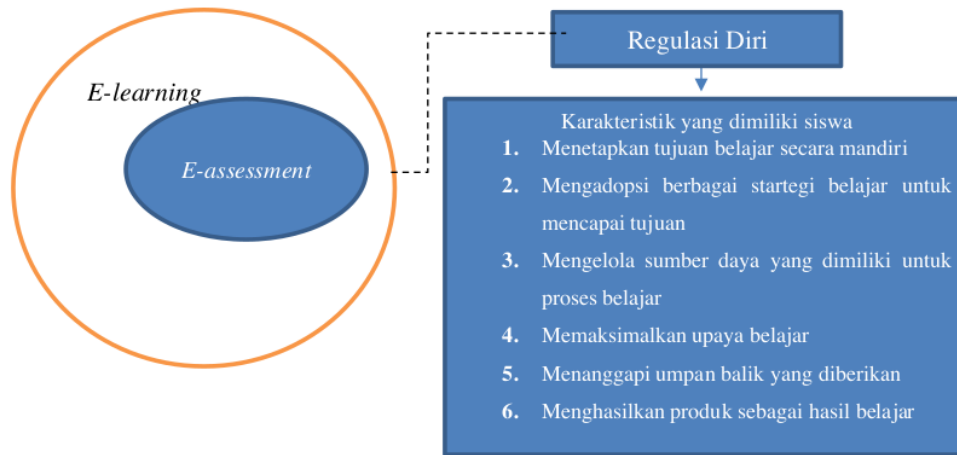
E-learning

E-assessment

Regulasi Diri

Karakteristik yang dimiliki siswa

1. Menetapkan tujuan belajar secara mandiri
2. Mengadopsi berbagai startegi belajar untuk mencapai tujuan
3. Mengelola sumber daya yang dimiliki untuk proses belajar
4. Memaksimalkan upaya belajar
5. Menanggapi umpan balik yang diberikan
6. Menghasilkan produk sebagai hasil belajar